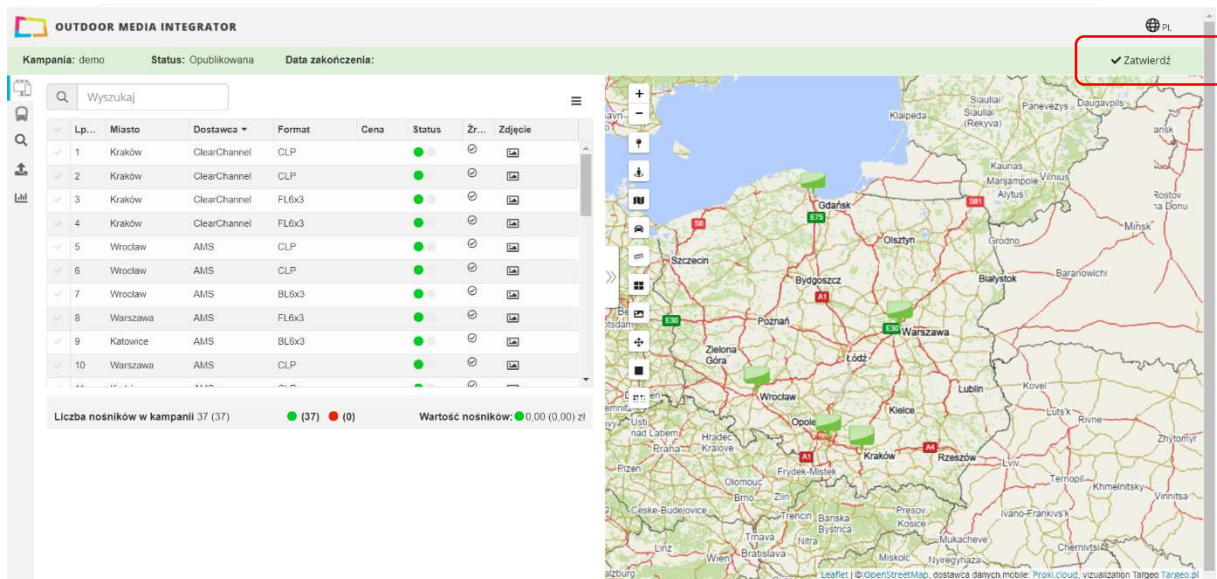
OUTDOOR MEDIA INTEGRATOR

PL

Kampania: demo Status: Opublikowana Data zakończenia:

✔ Zatwierdź

Wyszukaj

| Lp... | Miasto | Dostawca | Format | Cena | Status | Źr... | Zdjęcie |
|---|---|---|---|---|---|---|---|
| 1 | Kraków | ClearChannel | CLP | | | | |
| 2 | Kraków | ClearChannel | CLP | | | | |
| 3 | Kraków | ClearChannel | FL6x3 | | | | |
| 4 | Kraków | ClearChannel | FL6x3 | | | | |
| 5 | Wrocław | AMS | CLP | | | | |
| 6 | Wrocław | AMS | CLP | | | | |
| 7 | Wrocław | AMS | BL6x3 | | | | |
| 8 | Warszawa | AMS | FL6x3 | | | | |
| 9 | Katowice | AMS | BL6x3 | | | | |
| 10 | Warszawa | AMS | CLP | | | | |

Liczba nośników w kampanii 37 (37) (37) (0) Wartość nośników: 0,00 (0,00) zł

+
−

Klaipeda Šiauliai Siauliai (Rekyva) Panevezys Daugavpils Kaunas Marijampole Vilnius Alytus Gdańsk E75 S6 S61 Olsztyn Grodno Rostov na Donu Minsk Szczecin Bydgoszcz A1 Białystok Baranowichi E30 Poznań E30 Warszawa Zielona Góra Łódź Wrocław Kielce Lublin Kovel Opole Lutsk Rivne Usti nad Labem Hradec Kralove Praha Kraków Rzeszów A4 A1 Zhytomyr Plzen Olomouc Frydek-Mistek Lviv Brno Zlin Ternopil Khmelnitsky Vinnitsa Ceske Budejovice Trencin Banska Bystrica Presov Kosice Ivano-Frankivsk Linz Trnava Nitra Chernivtsi Wien Bratislava Miskolc Nyiregyhaza alzburg

Leaflet | © OpenStreetMap, dostawca danych mobile: Proxi.cloud, vizualization Targeo Targeo.pl